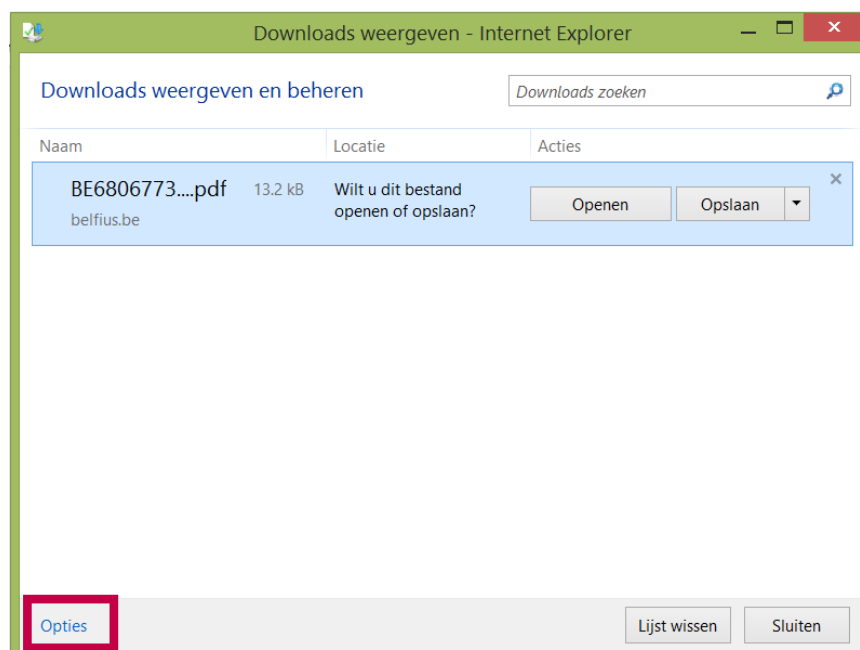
Downloads weergeven - Internet Explorer

Downloads weergeven en beheren

Downloads zoeken

| Naam | Locatie | Acties |
|---|---|---|
| BE6806773....pdf 13.2 kB belfius.be | Wilt u dit bestand openen of opslaan? | Openen Opslaan |

Opties

Lijst wissen

Sluiten